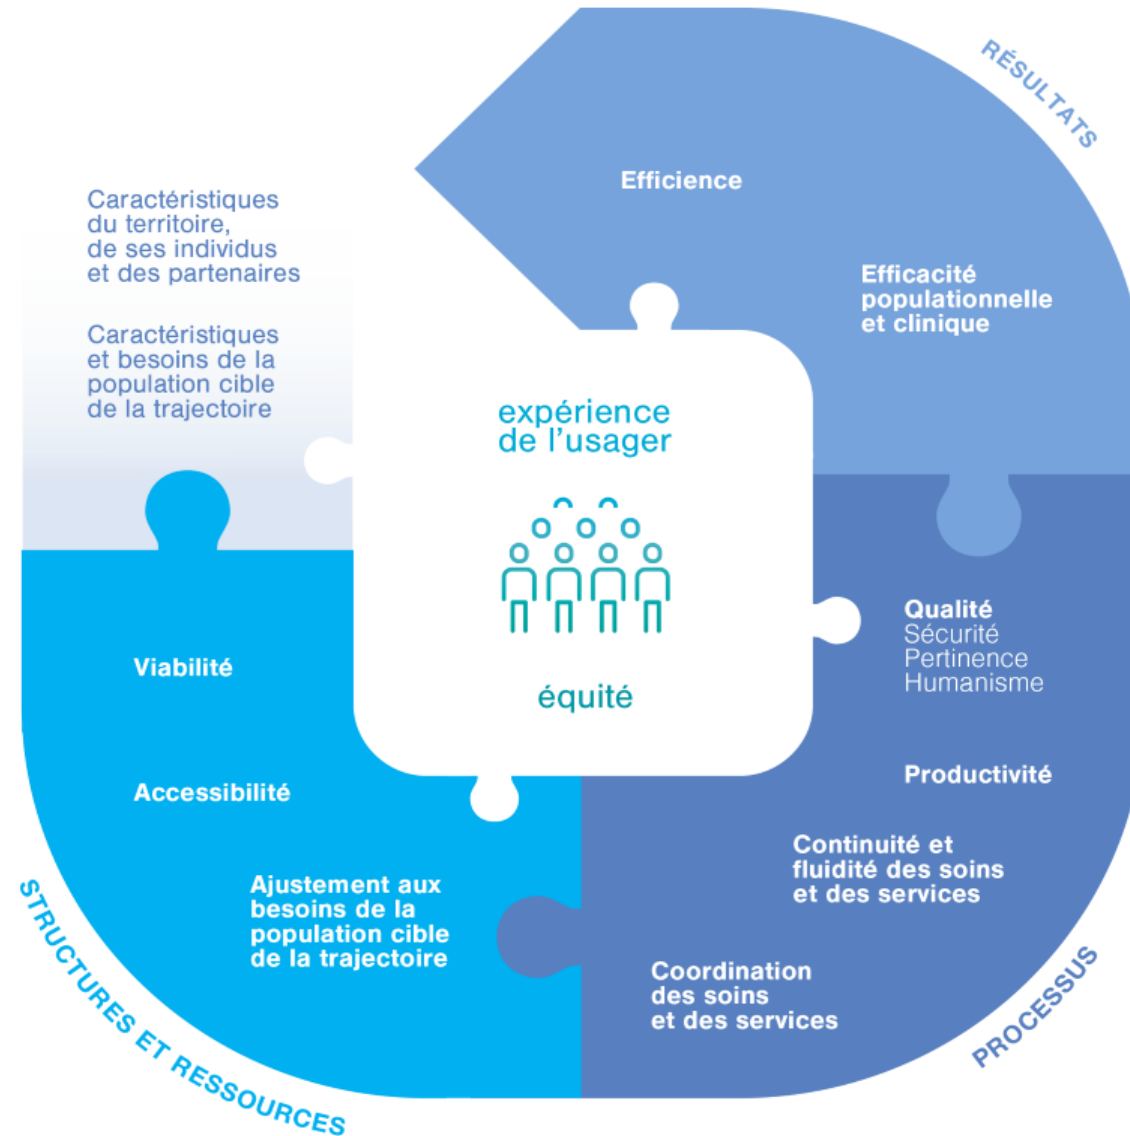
RÉSULTATS

Efficience

Efficacité populationnelle et clinique

Caractéristiques du territoire, de ses individus et des partenaires

Caractéristiques et besoins de la population cible de la trajectoire

expérience de l'usager

équité

Qualité
Sécurité
Pertinence
Humanisme

Productivité

Viabilité

Accessibilité

Ajustement aux besoins de la population cible de la trajectoire

Continuité et fluidité des soins et des services

Coordination des soins et des services

STRUCTURES ET RESSOURCES

PROCESSUS